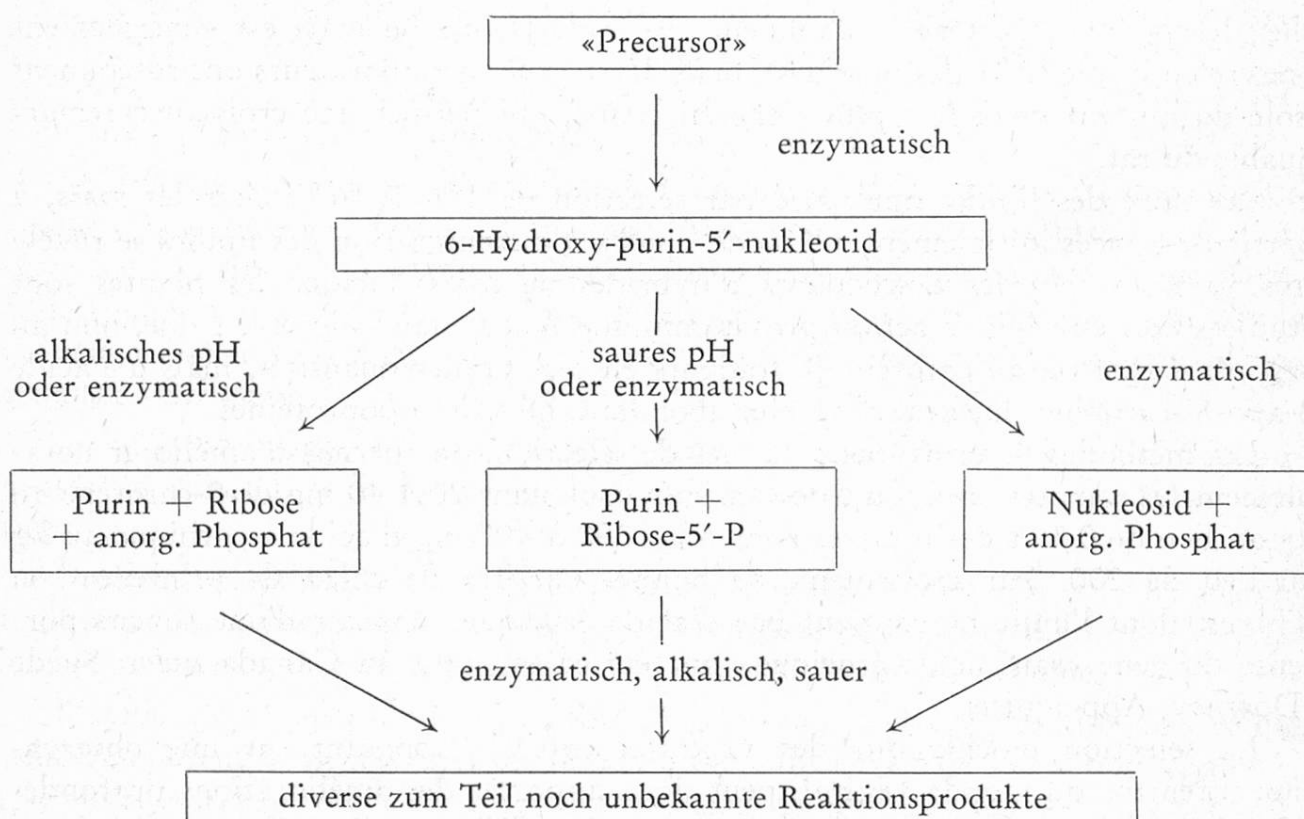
«Precursor»

enzymatisch

6-Hydroxy-purin-5′-nukleotid

alkalisches pH oder enzymatisch

saures pH oder enzymatisch

enzymatisch

Purin + Ribose + anorg. Phosphat

Purin + Ribose-5′-P

Nukleosid + anorg. Phosphat

enzymatisch, alkalisch, sauer

diverse zum Teil noch unbekannte Reaktionsprodukte